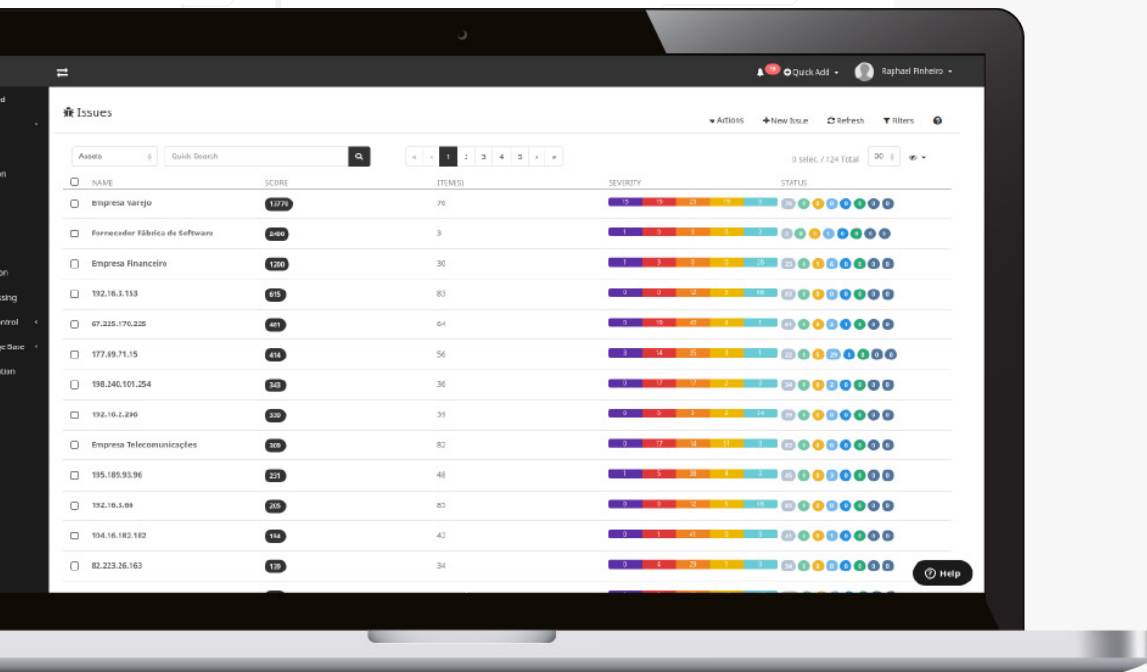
d
on
on
ssing
ntrol
e Base
tion

19 Quick Add Raphael Pinheiro

Issues

Actions + New Issue Refresh Filters

Assets Quick Search

« ‹ 1 2 3 4 5 › »

0 selec. / 124 Total 30

| NAME | SCORE | ITEM(S) | SEVERITY | STATUS |
|---|---|---|---|---|
| Empresa Varejo | 13770 | 76 | | |
| Fornecedor Fábrica de Software | 2400 | 3 | | |
| Empresa Financeiro | 1200 | 30 | | |
| 192.16.3.153 | 615 | 83 | | |
| 67.225.170.225 | 461 | 64 | | |
| 177.69.71.15 | 414 | 56 | | |
| 198.240.101.254 | 348 | 36 | | |
| 192.16.2.296 | 330 | 39 | | |
| Empresa Telecomunicações | 309 | 82 | | |
| 195.189.93.96 | 231 | 48 | | |
| 192.16.3.64 | 205 | 83 | | |
| 104.16.182.182 | 144 | 42 | | |
| 82.223.26.163 | 139 | 34 | | |

Help